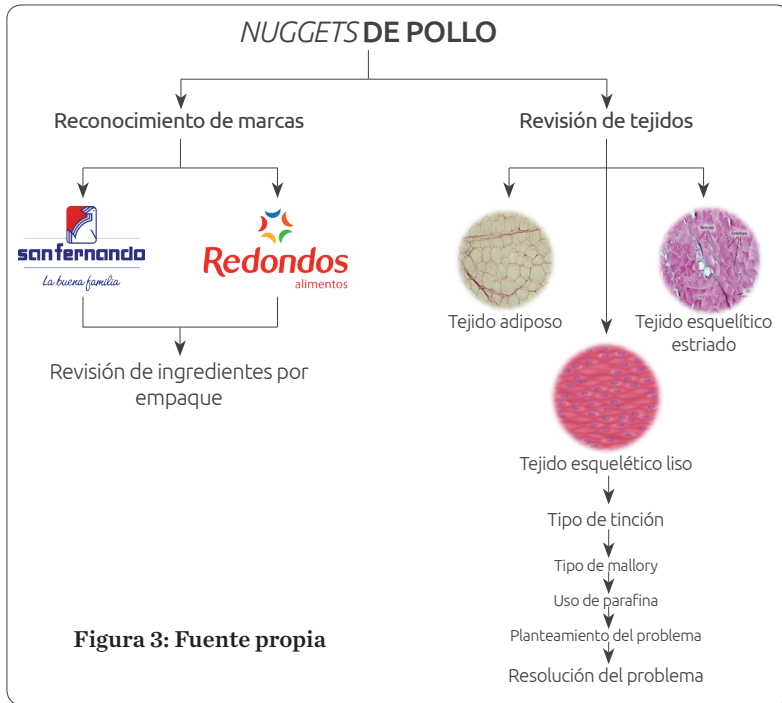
*NUGGETS* DE POLLO

Reconocimiento de marcas

san fernando
La buena familia

Redondos
alimentos

Revisión de ingredientes por empaque

Revisión de tejidos

Tejido adiposo

Tejido esquelético estriado

Tejido esquelético liso

Tipo de tinción

Tipo de mallory

Uso de parafina

Planteamiento del problema

Resolución del problema

Figura 3: Fuente propia